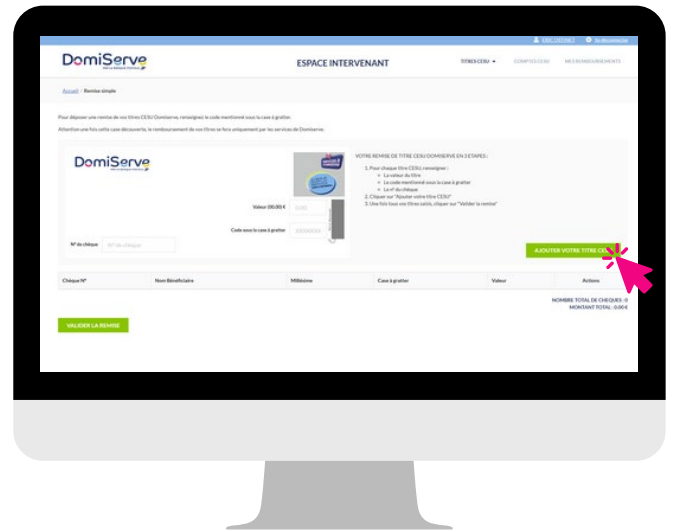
DomiServe

ESPACE INTERVENANT

TITRES CESU ▾ COMPTE CESU MES REMBOURSEMENTS

Accueil / Remise simple

Pour déposer une remise de vos titres CESU Domiserve, renseignez le code mentionné sous la case à gratter.

Attention une fois cette case découverte, le remboursement de vos titres se fera uniquement par les services de Domiserve.

DomiServe

VOTRE REMISE DE TITRE CESU DOMISERVE EN 3 ETAPES :

1. Pour chaque titre CESU, renseigner :
- La valeur du titre
- Le code mentionné sous la case à gratter
- Le n° du chèque
2. Cliquer sur "Ajouter votre titre CESU"
3. Une fois tous vos titres saisis, cliquer sur "Valider la remise"

Valeur (00,00) €

Code sous la case à gratter

N° de chèque

AJOUTER VOTRE TITRE CE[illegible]

| Chèque N° | Nom Bénéficiaire | Millésime | Case à gratter | Valeur | Actions |
|---|---|---|---|---|---|

NOMBRE TOTAL DE CHEQUES : 0
MONTANT TOTAL : 0,00 €

VALIDER LA REMISE